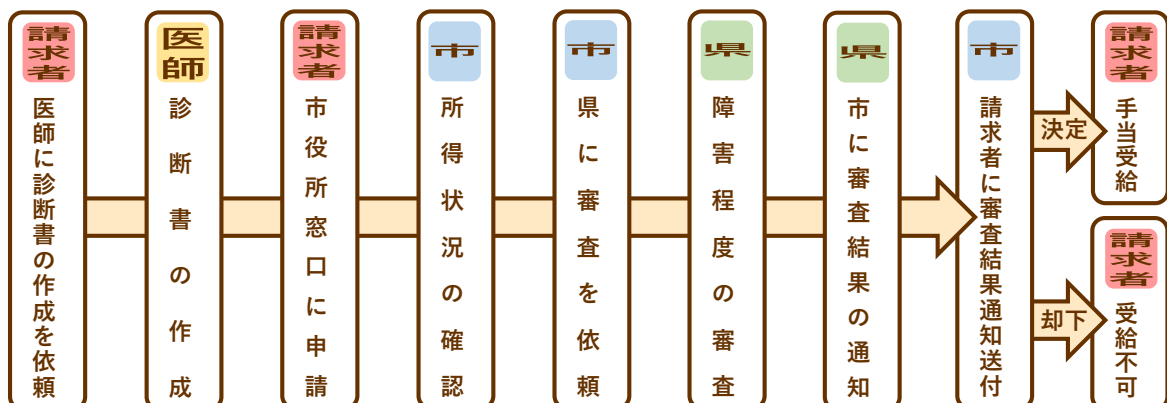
請求者
医師に診断書の作成を依頼

医師
診断書の作成

請求者
市役所窓口に申請

市
所得状況の確認

市
県に審査を依頼

県
障害程度の審査

県
市に審査結果の通知

市
請求者に審査結果通知送付

決定

請求者
手当受給

却下

請求者
受給不可